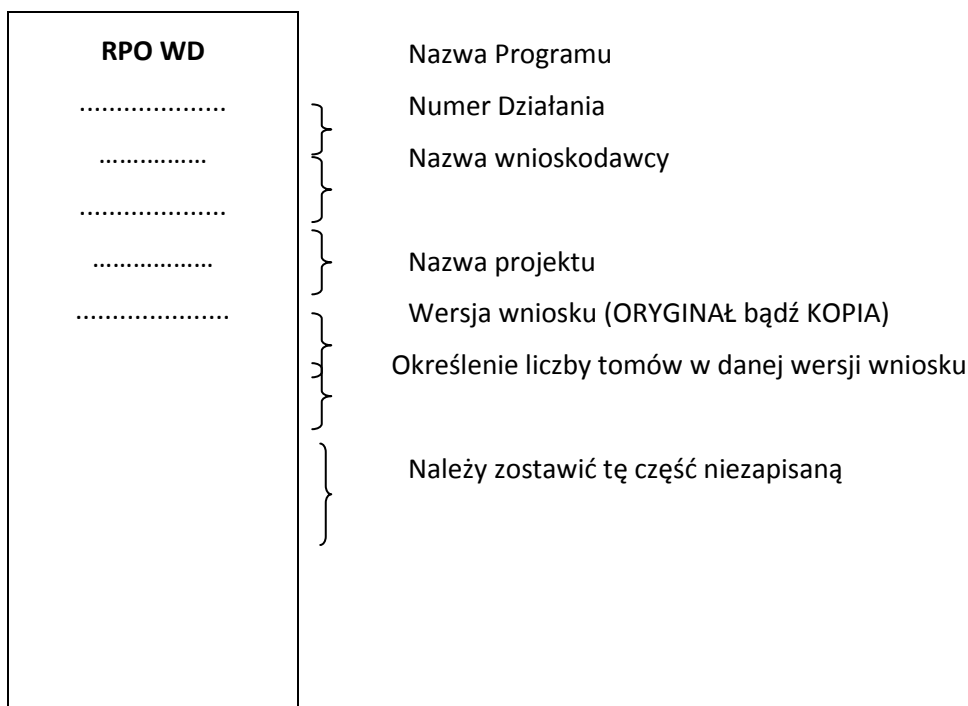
RPO WD

....................

……………

....................

………………

....................

Nazwa Programu

Numer Działania

Nazwa wnioskodawcy

Nazwa projektu

Wersja wniosku (ORYGINAŁ bądź KOPIA)

Określenie liczby tomów w danej wersji wniosku

Należy zostawić tę część niezapisaną